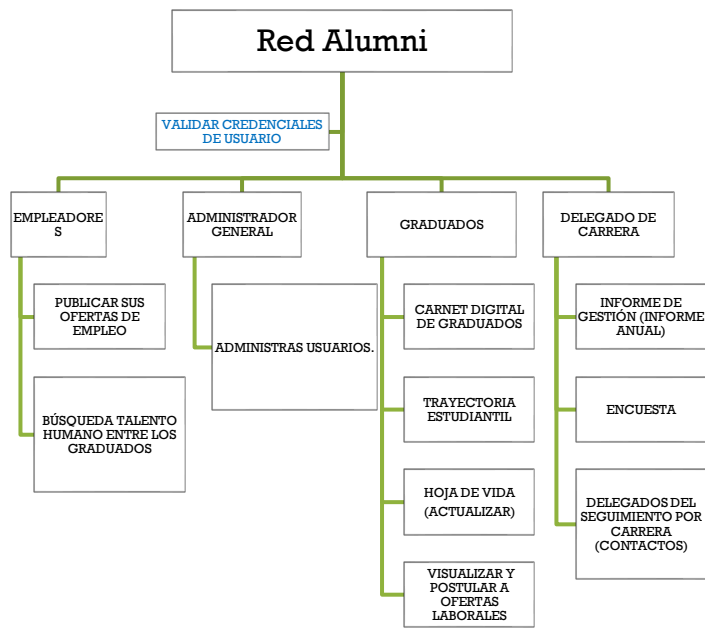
Red Alumni

VALIDAR CREDENCIALES DE USUARIO

EMPLEADORE S

PUBLICAR SUS OFERTAS DE EMPLEO

BÚSQUEDA TALENTO HUMANO ENTRE LOS GRADUADOS

ADMINISTRADOR GENERAL

ADMINISTRAS USUARIOS.

GRADUADOS

CARNET DIGITAL DE GRADUADOS

TRAYECTORIA ESTUDIANTIL

HOJA DE VIDA (ACTUALIZAR)

VISUALIZAR Y POSTULAR A OFERTAS LABORALES

DELEGADO DE CARRERA

INFORME DE GESTIÓN (INFORME ANUAL)

ENCUESTA

DELEGADOS DEL SEGUIMIENTO POR CARRERA (CONTACTOS)